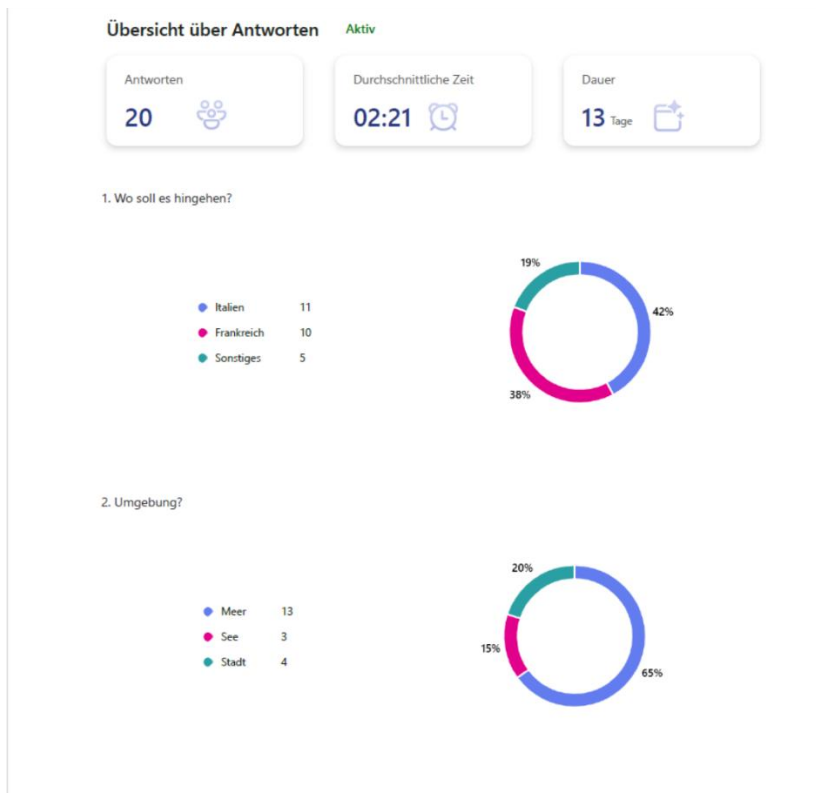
Übersicht über Antworten Aktiv

Antworten
20

Durchschnittliche Zeit
02:21

Dauer
13 Tage

1. Wo soll es hingehen?

| | |
|---|---|
| Italien | 11 |
| Frankreich | 10 |
| Sonstiges | 5 |

19%
42%
38%

2. Umgebung?

| | |
|---|---|
| Meer | 13 |
| See | 3 |
| Stadt | 4 |

20%
15%
65%